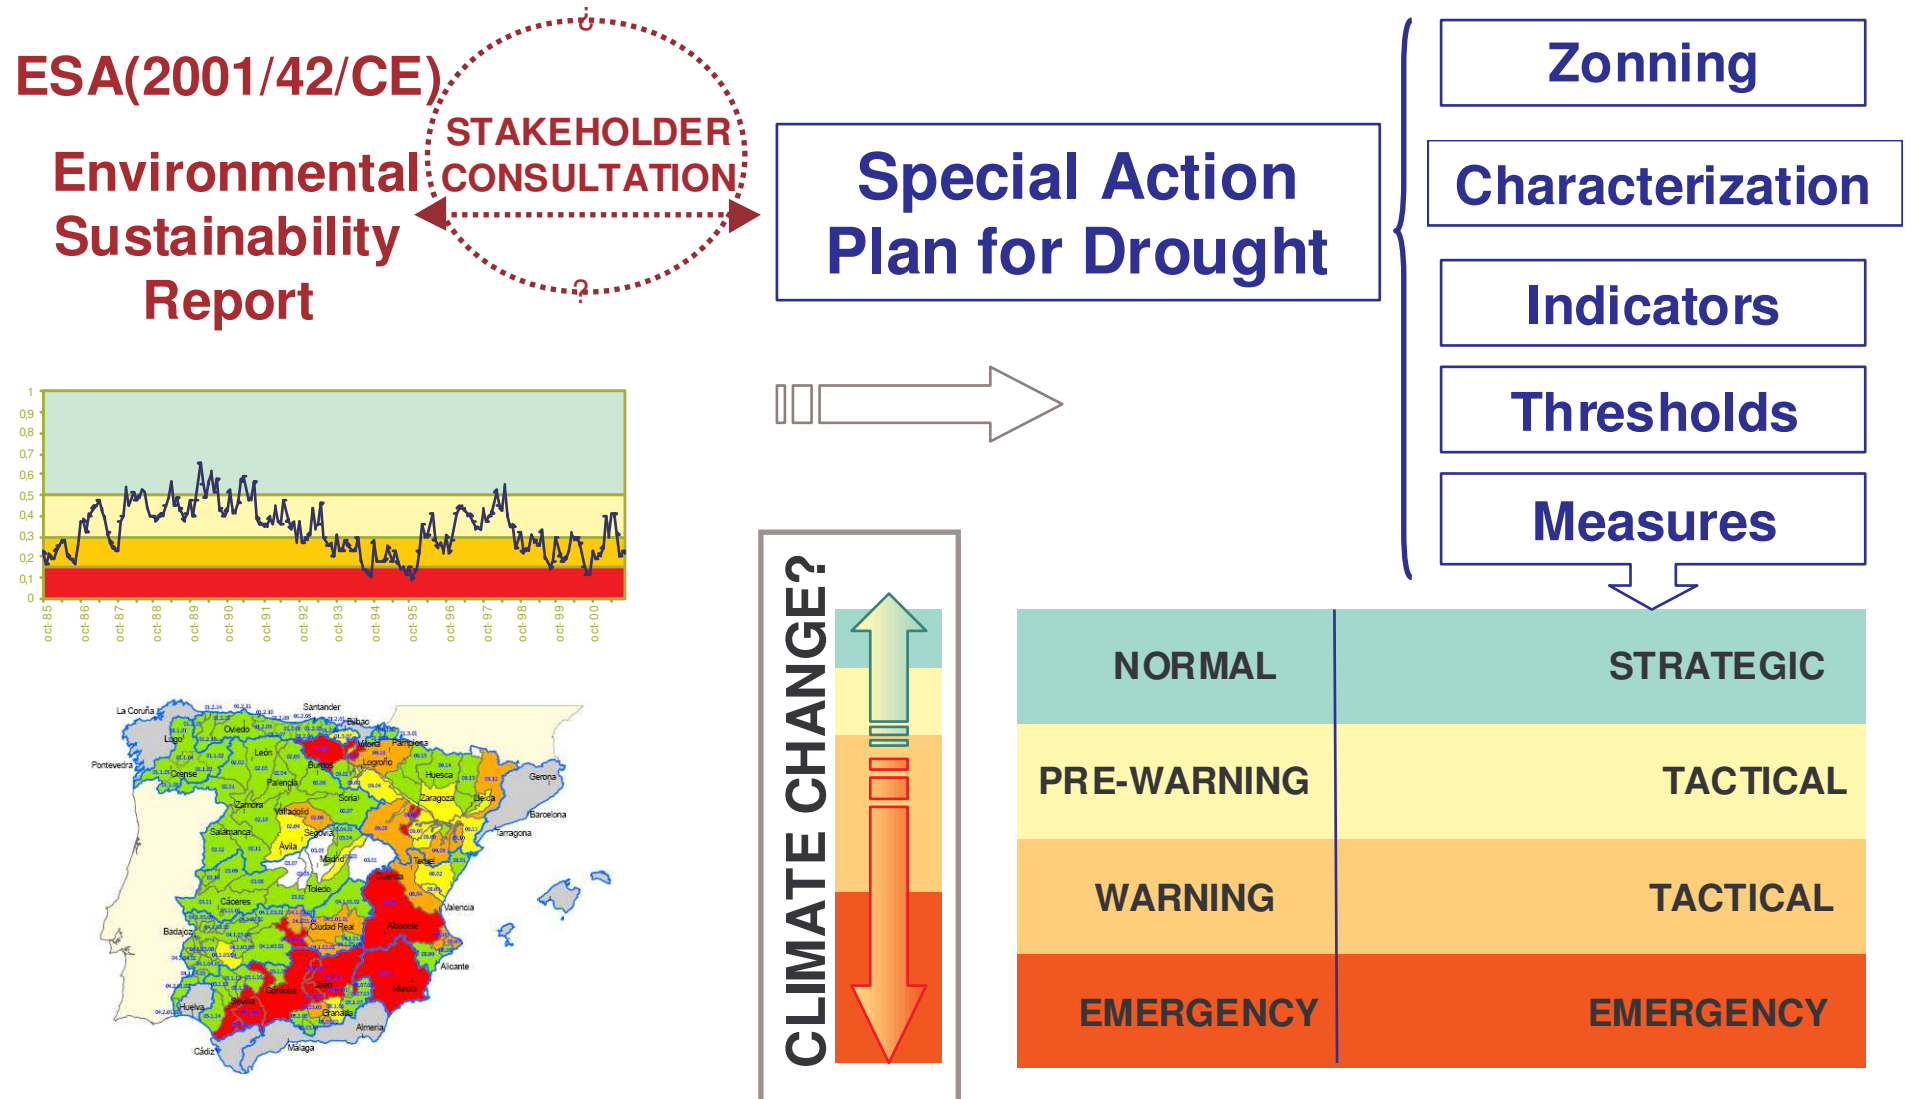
ESA(2001/42/CE)

Environmental Sustainability Report

STAKEHOLDER CONSULTATION

Special Action Plan for Drought

Zonning

Characterization

Indicators

Thresholds

Measures

1
0,9
0,8
0,7
0,6
0,5
0,4
0,3
0,2
0,1
0

oct-85 oct-86 oct-87 oct-88 oct-89 oct-90 oct-91 oct-92 oct-93 oct-94 oct-95 oct-96 oct-97 oct-98 oct-99 oct-00

La Coruña, Santander, Oviedo, Bilbao, Lugo, Pamplona, Vitoria, Pontevedra, Orense, León, Burgos, Logroño, Huesca, Gerona, Palencia, Soria, Zaragoza, Lleida, Barcelona, Zamora, Valladolid, Tarragona, Salamanca, Segovia, Avila, Madrid, Teruel, Cuenca, Toledo, Cáceres, Valencia, Badajoz, Ciudad Real, Albacete, Alicante, Huelva, Córdoba, Jaén, Murcia, Sevilla, Granada, Almería, Cádiz, Málaga

CLIMATE CHANGE?

| NORMAL | STRATEGIC |
|---|---|
| PRE-WARNING | TACTICAL |
| WARNING | TACTICAL |
| EMERGENCY | EMERGENCY |